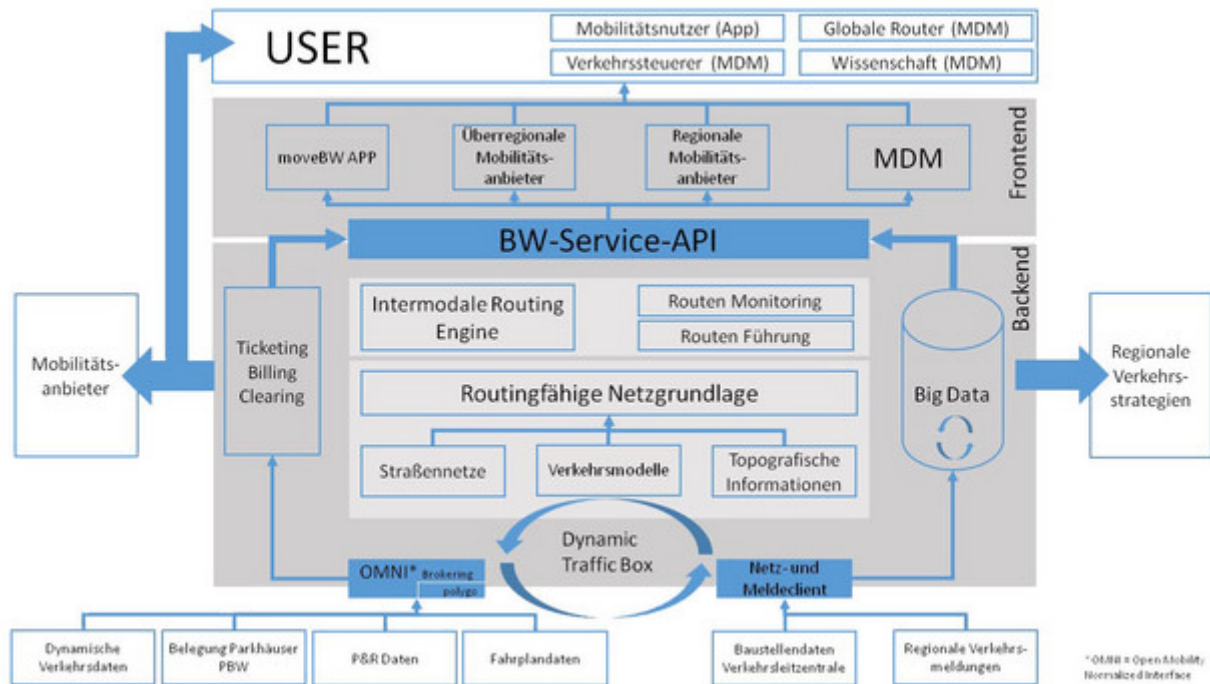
USER

Mobilitätsnutzer (App)

Globale Router (MDM)

Verkehrssteuerer (MDM)

Wissenschaft (MDM)

Frontend

moveBW APP

Überregionale Mobilitäts-anbieter

Regionale Mobilitäts-anbieter

MDM

BW-Service-API

Backend

Mobilitäts-anbieter

Ticketing Billing Clearing

Intermodale Routing Engine

Routen Monitoring

Routen Führung

Big Data

Regionale Verkehrs-strategien

Routingfähige Netzgrundlage

Straßennetze

Verkehrsmodelle

Topografische Informationen

Dynamic Traffic Box

OMNI* Brokering polygo

Netz- und Meldeclient

Dynamische Verliehrsdaten

Belegung Parkhäuser PBW

P&R Daten

Fahrplandaten

Baustellendaten Verkehrsleitzentrale

Regionale Verkehrs-meldungen

* OMNI = Open Mobility Normalized Interface